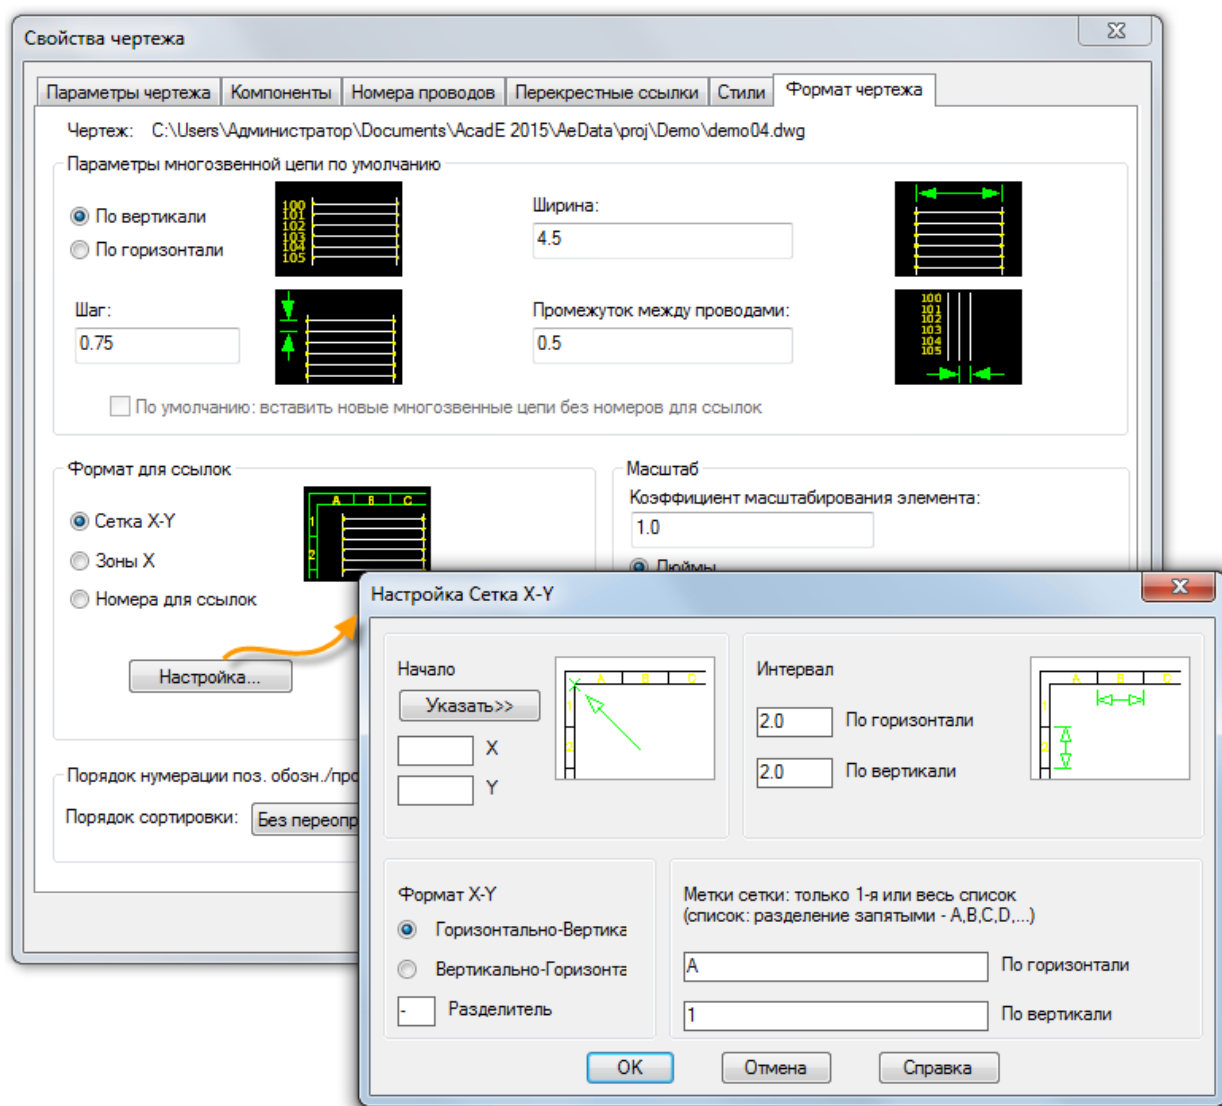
Свойства чертежа

Параметры чертежа | Компоненты | Номера проводов | Перекрестные ссылки | Стили | Формат чертежа

Чертеж: C:\Users\Администратор\Documents\AcadE 2015\AeData\proj\Demo\demo04.dwg

Параметры многозвенной цепи по умолчанию

По вертикали

По горизонтали

100 101 102 103 104 105

Ширина:

4.5

Шаг:

0.75

Промежуток между проводами:

0.5

100 101 102 103 104 105

По умолчанию: вставить новые многозвенные цепи без номеров для ссылок

Формат для ссылок

Сетка X-Y

Зоны X

Номера для ссылок

A B C

1 2

Настройка...

Масштаб

Коэффициент масштабирования элемента:

1.0

Дюймы

Порядок нумерации поз. обозн./про

Порядок сортировки: Без переопр

Настройка Сетка X-Y

Начало

Указать>>

X

Y

A B C

1 2

Интервал

2.0 По горизонтали

2.0 По вертикали

A B C

1 2

Формат X-Y

Горизонтально-Вертика

Вертикально-Горизонта

- Разделитель

Метки сетки: только 1-я или весь список (список: разделение запятыми - A,B,C,D,...)

A По горизонтали

1 По вертикали

OK Отмена Справка